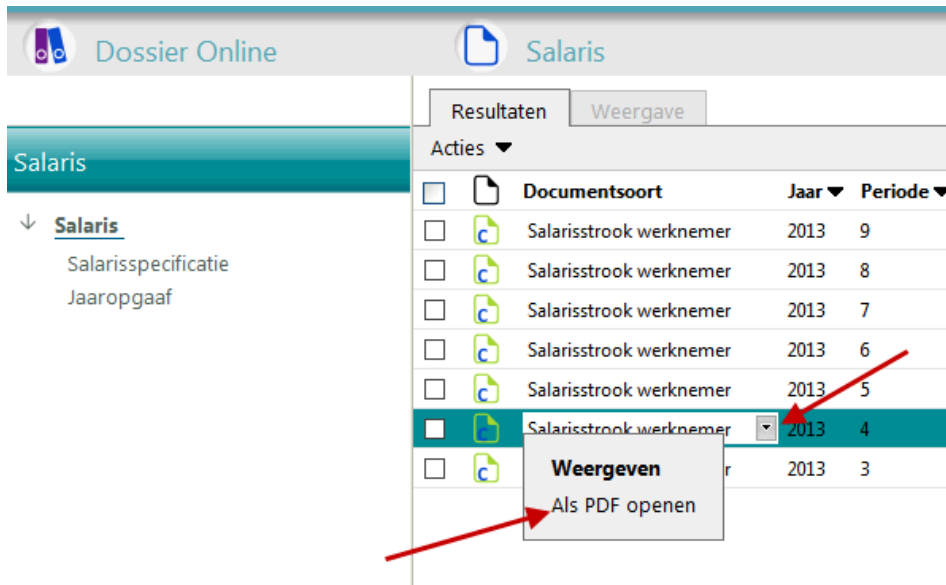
Dossier Online

Salaris

Resultaten Weergave

Acties

Salaris

Salaris

Salarisspecificatie

Jaaropgaaf

| | | Documentsoort | Jaar | Periode |
|---|---|---|---|---|
| | c | Salarisstrook werknemer | 2013 | 9 |
| | c | Salarisstrook werknemer | 2013 | 8 |
| | c | Salarisstrook werknemer | 2013 | 7 |
| | c | Salarisstrook werknemer | 2013 | 6 |
| | c | Salarisstrook werknemer | 2013 | 5 |
| | c | Salarisstrook werknemer | 2013 | 4 |
| | c | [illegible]r | 2013 | 3 |

Weergeven

Als PDF openen